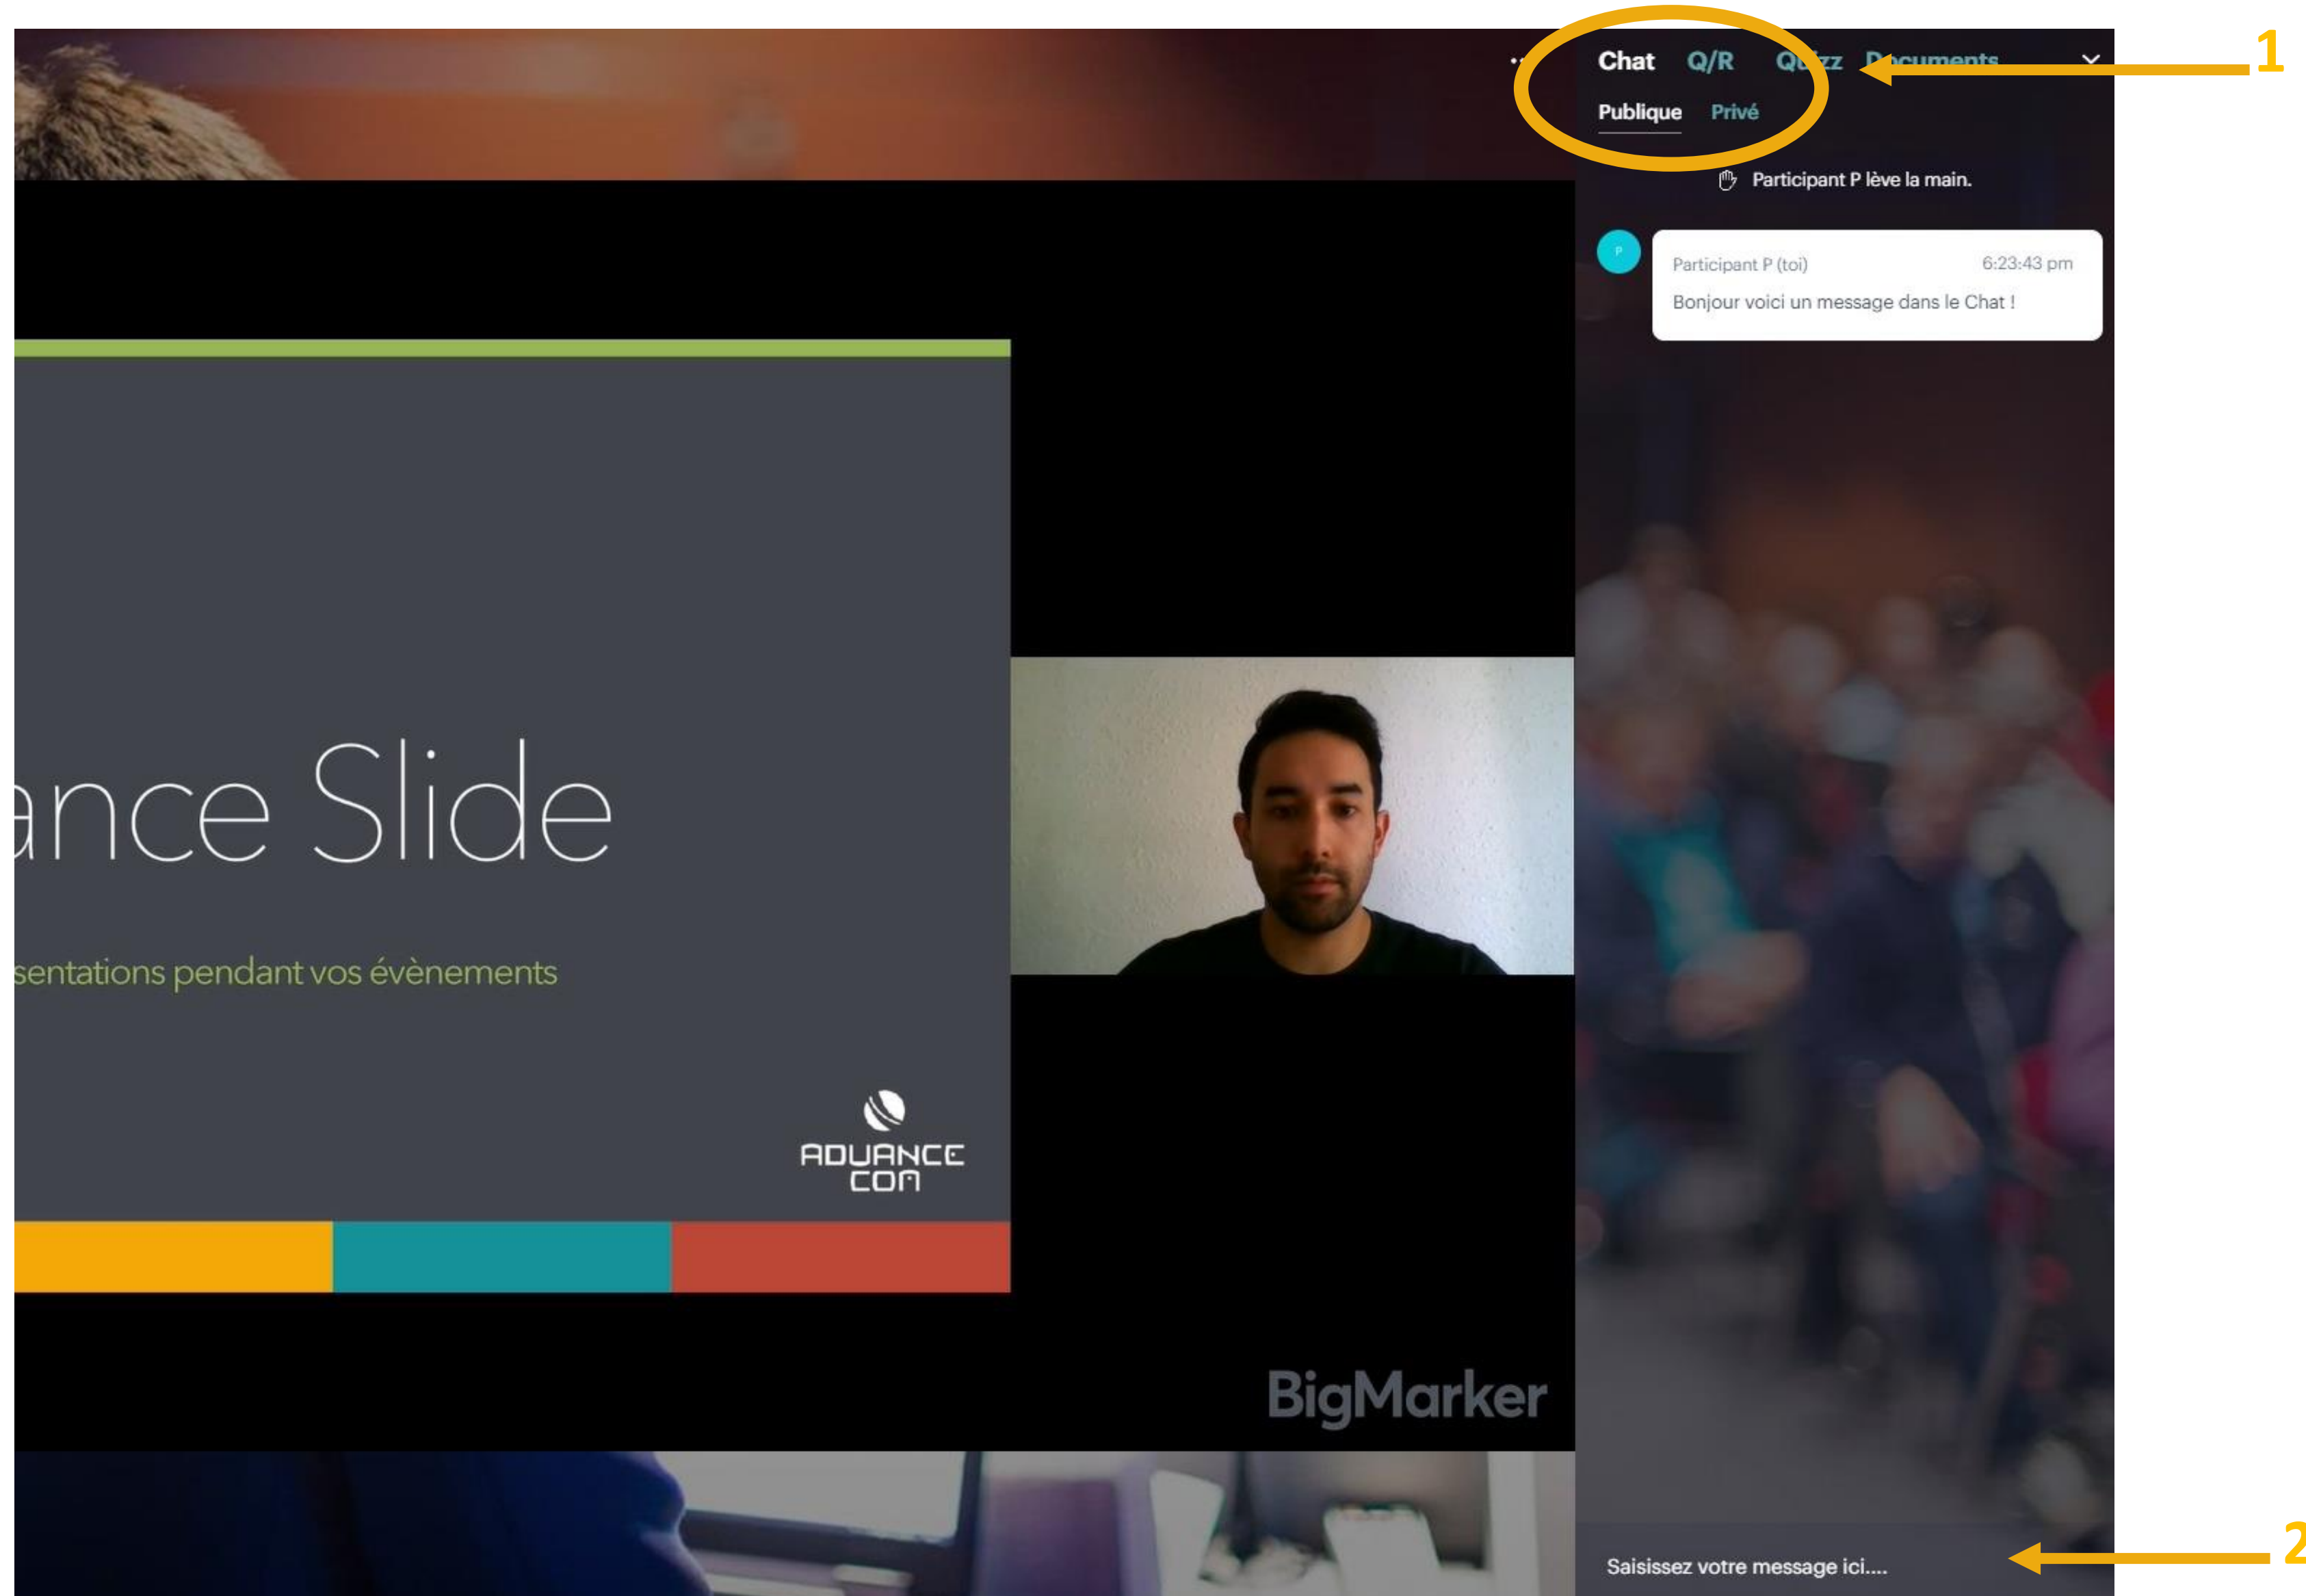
Chat Q/R Quizz Documents

Publique Privé

Participant P lève la main.

P

Participant P (toi) 6:23:43 pm

Bonjour voici un message dans le Chat !

1

ance Slide

sentations pendant vos évènements

ADVANCE COM

BigMarker

Saisissez votre message ici....

2